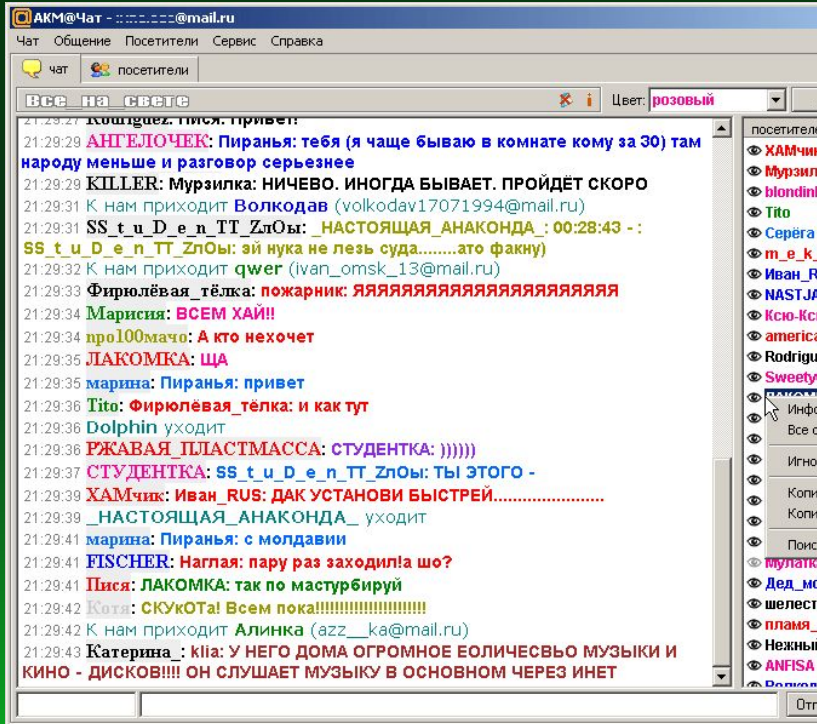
АКМ@Чат - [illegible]@mail.ru

Чат Общение Посетители Сервис Справка

чат посетители

Все на свете

Цвет: розовый

21:29:27 Rodriguez: Пися: привет!

21:29:29 АНГЕЛОЧЕК: Пиранья: тебя (я чаще бываю в комнате кому за 30) там народу меньше и разговор серьезнее

21:29:29 KILLER: Мурзилка: НИЧЕВО. ИНОГДА БЫВАЕТ. ПРОЙДЁТ СКОРО

21:29:31 К нам приходит Волкодав (volkodav17071994@mail.ru)

21:29:31 SS_t_u_D_e_n_TT_ZлОы: _НАСТОЯЩАЯ_АНАКОНДА_: 00:28:43 - : SS_t_u_D_e_n_TT_ZлОы: эй нука не лезь суда........ато факну)

21:29:32 К нам приходит qwer (ivan_omsk_13@mail.ru)

21:29:33 Фирюлёвая_тёлка: пожарник: ЯЯЯЯЯЯЯЯЯЯЯЯЯЯЯЯЯЯЯЯЯЯЯ

21:29:34 Марисия: ВСЕМ ХАЙ!!

21:29:34 про100мачо: А кто нехочет

21:29:35 ЛАКОМКА: ЩА

21:29:35 марина: Пиранья: привет

21:29:36 Tito: Фирюлёвая_тёлка: и как тут

21:29:36 Dolphin уходит

21:29:36 РЖАВАЯ_ПЛАСТМАССА: СТУДЕНТКА: ))))))

21:29:37 СТУДЕНТКА: SS_t_u_D_e_n_TT_ZлОы: ТЫ ЭТОГО -

21:29:39 ХАМчик: Иван_RUS: ДАК УСТАНОВИ БЫСТРЕЙ.......................

21:29:39 _НАСТОЯЩАЯ_АНАКОНДА_ уходит

21:29:41 марина: Пиранья: с молдавии

21:29:41 FISCHER: Наглая: пару раз заходил!а шо?

21:29:41 Пися: ЛАКОМКА: так по мастурбируй

21:29:42 Котя: СКуКОТа! Всем пока!!!!!!!!!!!!!!!!!!!!!!

21:29:42 К нам приходит Алинка (azz__ka@mail.ru)

21:29:43 Катерина_: klia: У НЕГО ДОМА ОГРОМНОЕ ЕОЛИЧЕСВЬО МУЗЫКИ И КИНО - ДИСКОВ!!!! ОН СЛУШАЕТ МУЗЫКУ В ОСНОВНОМ ЧЕРЕЗ ИНЕТ

посетители
ХАМчи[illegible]
Мурзил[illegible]
blondin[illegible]
Tito
Серёга
m_e_k_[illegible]
Иван_R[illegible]
NASTJ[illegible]
Ксю-Кс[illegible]
americ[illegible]
Rodrigu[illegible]
Sweety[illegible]
Инфо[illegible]
Все с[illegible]
Игно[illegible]
Копи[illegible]
Копи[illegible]
Поис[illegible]
Мулатк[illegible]
Дед_м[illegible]
шелест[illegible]
пламя_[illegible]
Нежны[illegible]
ANFISA
Отп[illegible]